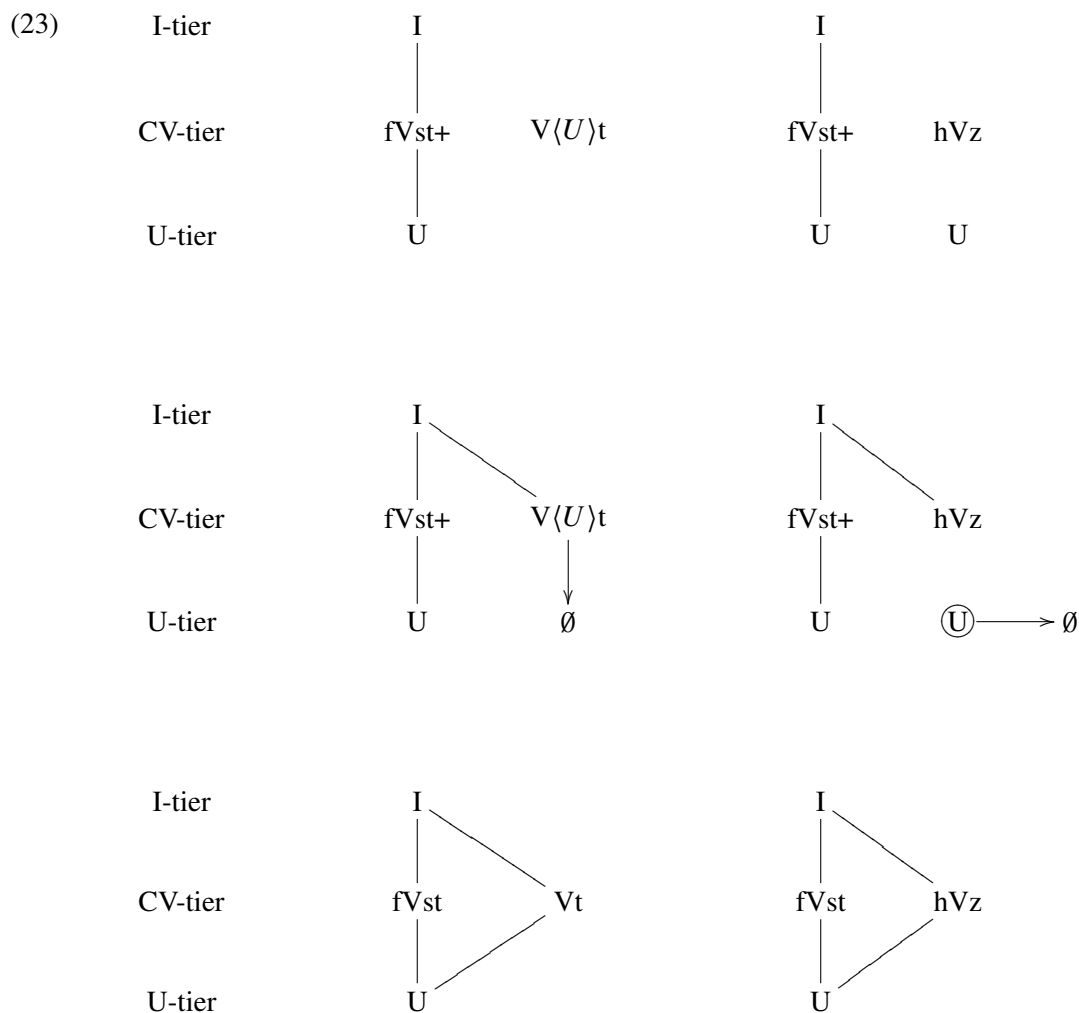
(23)

| | | | | |
|---|---|---|---|---|
| I-tier | I | | I | |
| CV-tier | fVst+ | V$\langle U \rangle$t | fVst+ | hVz |
| U-tier | U | | U | U |

| | | | | |
|---|---|---|---|---|
| I-tier | I | | I | |
| CV-tier | fVst+ | V$\langle U \rangle$t | fVst+ | hVz |
| U-tier | U | Ø | U | U → Ø |

| | | | | |
|---|---|---|---|---|
| I-tier | I | | I | |
| CV-tier | fVst | Vt | fVst | hVz |
| U-tier | U | | U | |